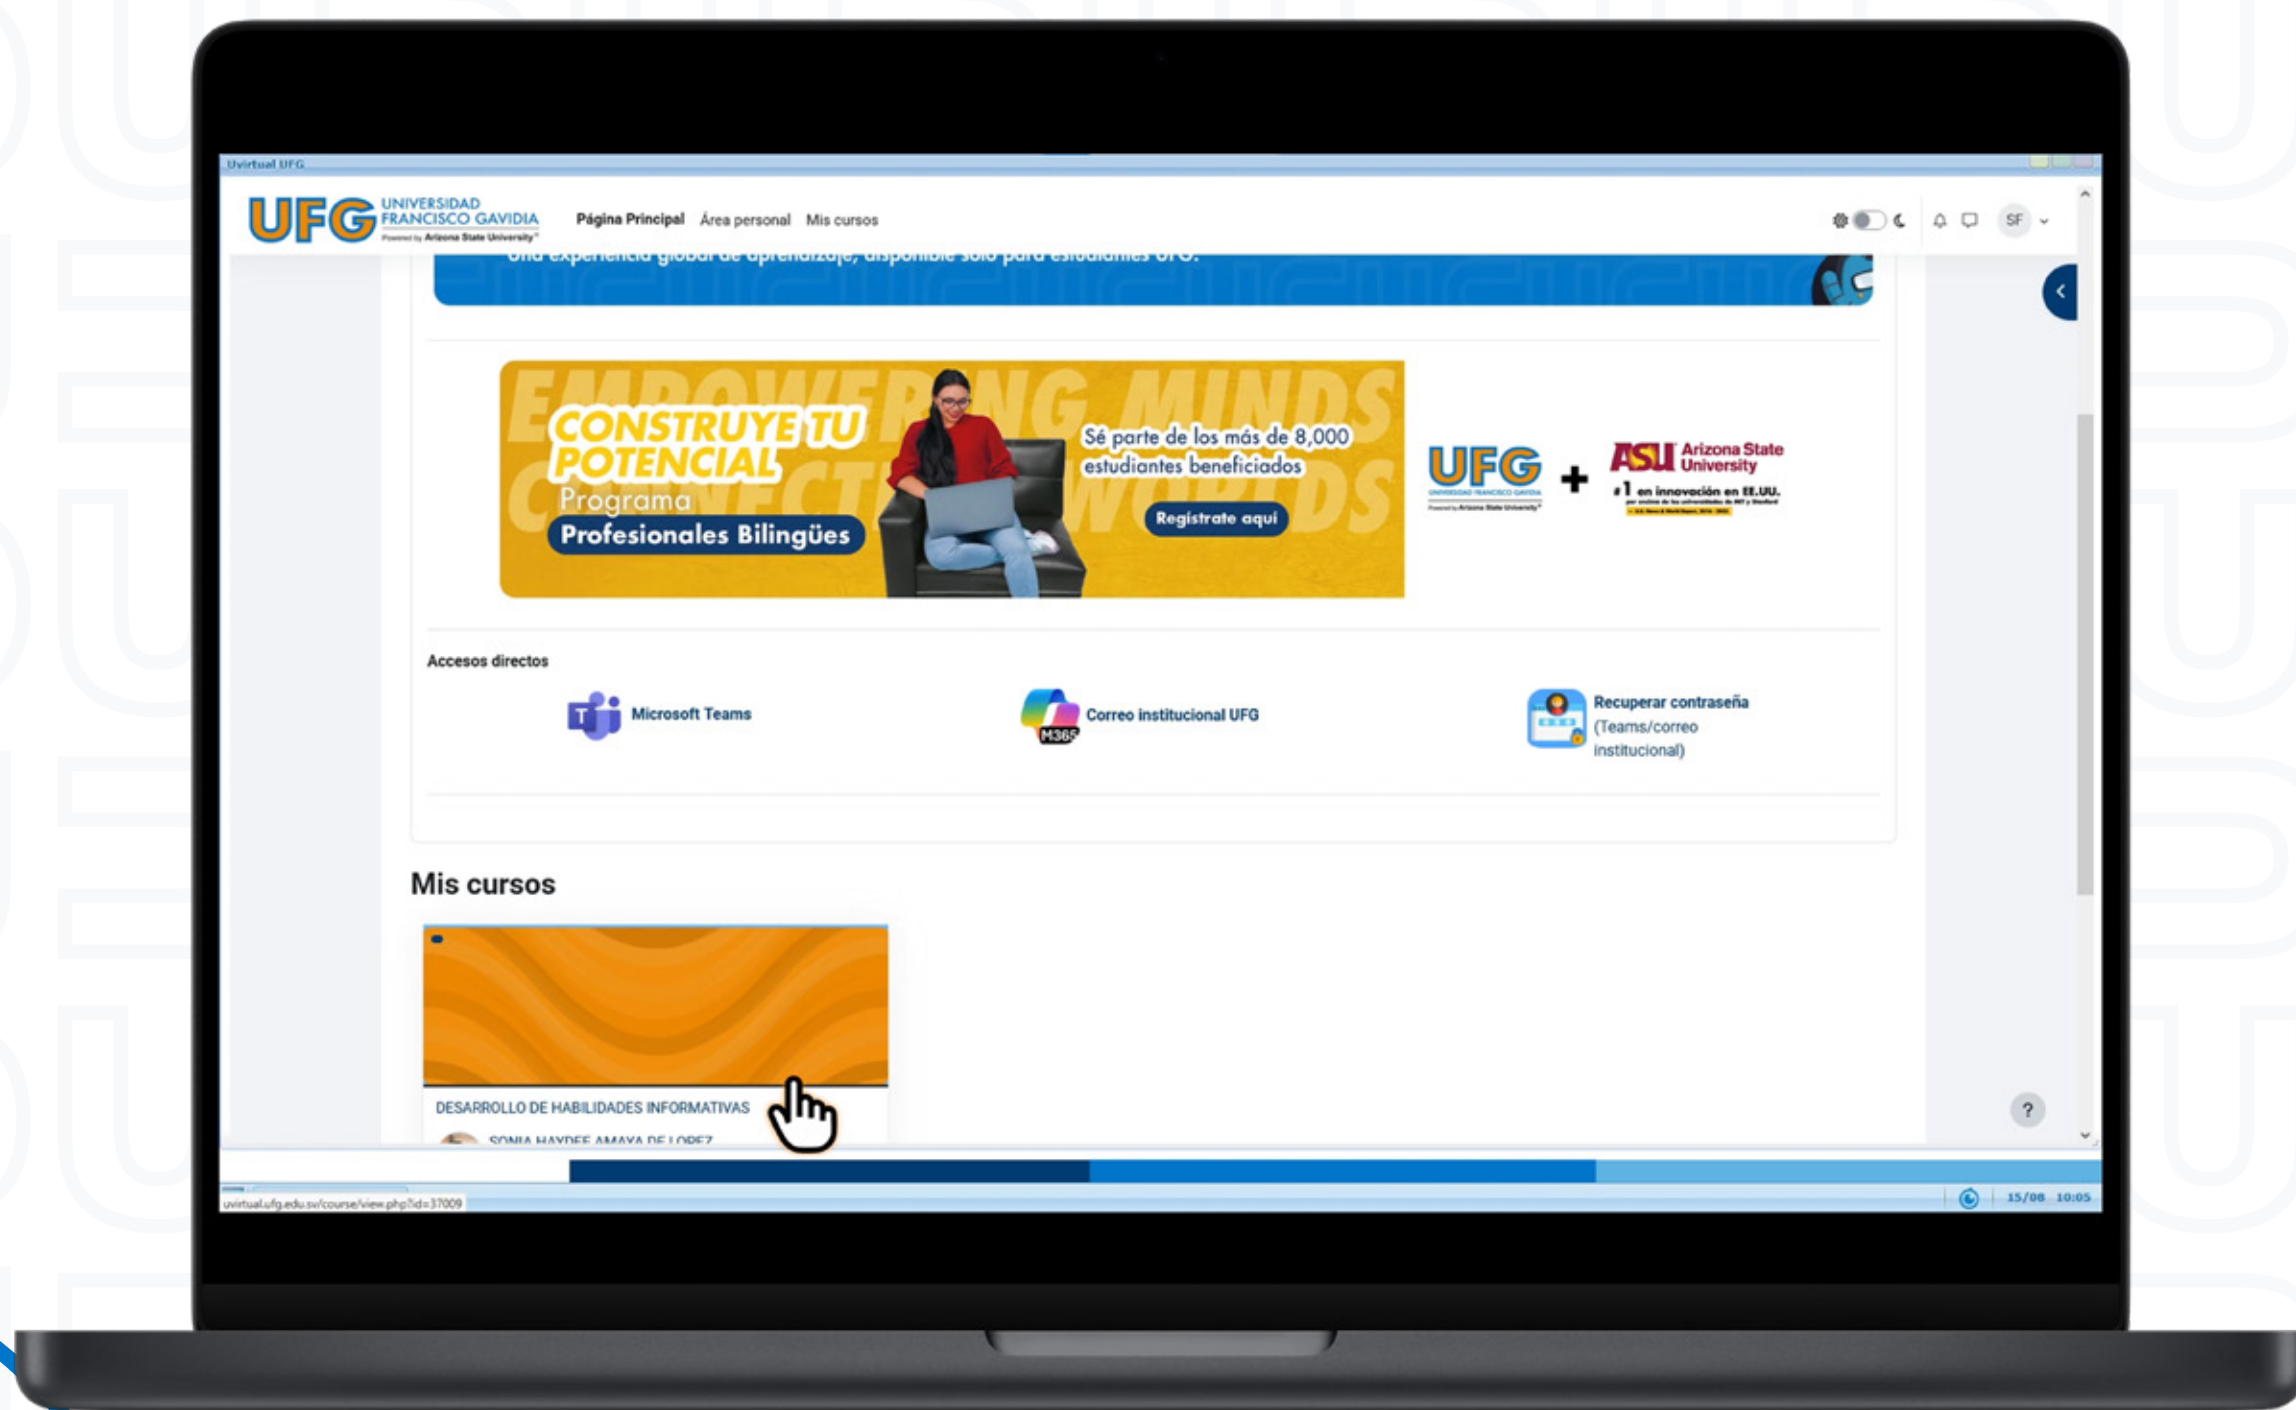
Uvirtual UFG

UFG UNIVERSIDAD FRANCISCO GAVIDIA Powered by Arizona State University

Página Principal Área personal Mis cursos

SF

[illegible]

EMPOWERING MINDS CONNECTING WORLDS

CONSTRUYE TU POTENCIAL

Programa

Profesionales Bilingües

Sé parte de los más de 8,000 estudiantes beneficiados

Regístrate aquí

UFG UNIVERSIDAD FRANCISCO GAVIDIA Powered by Arizona State University

+

ASU Arizona State University

#1 en innovación en EE.UU.

Accesos directos

Microsoft Teams

M365

Correo institucional UFG

Recuperar contraseña (Teams/correo institucional)

Mis cursos

DESARROLLO DE HABILIDADES INFORMATIVAS

SONIA HAYDEE AMAYA DE LOPEZ

?

uvirtual.ufg.edu.sv/course/view.php?id=37009

15/08 10:05